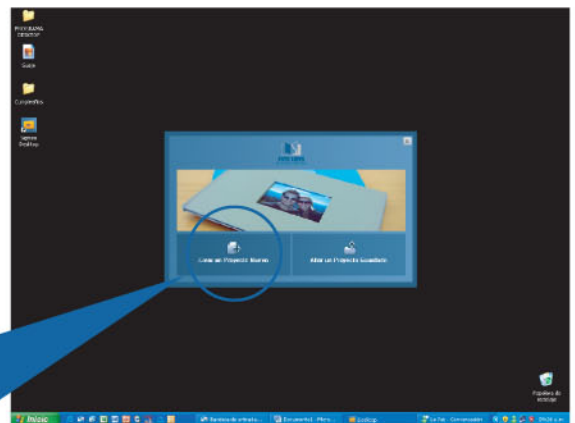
PIXY BAMA DESKTOP

Guia

Cumpleaños

Samsa Desktop

Crear un Proyecto Nuevo

Abrir un Proyecto Guardado

Papelera de reciclaje

Inicio

Bandeja de entrada

Documento1 - Micro...

Desktop

La Paz - Conversación

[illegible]